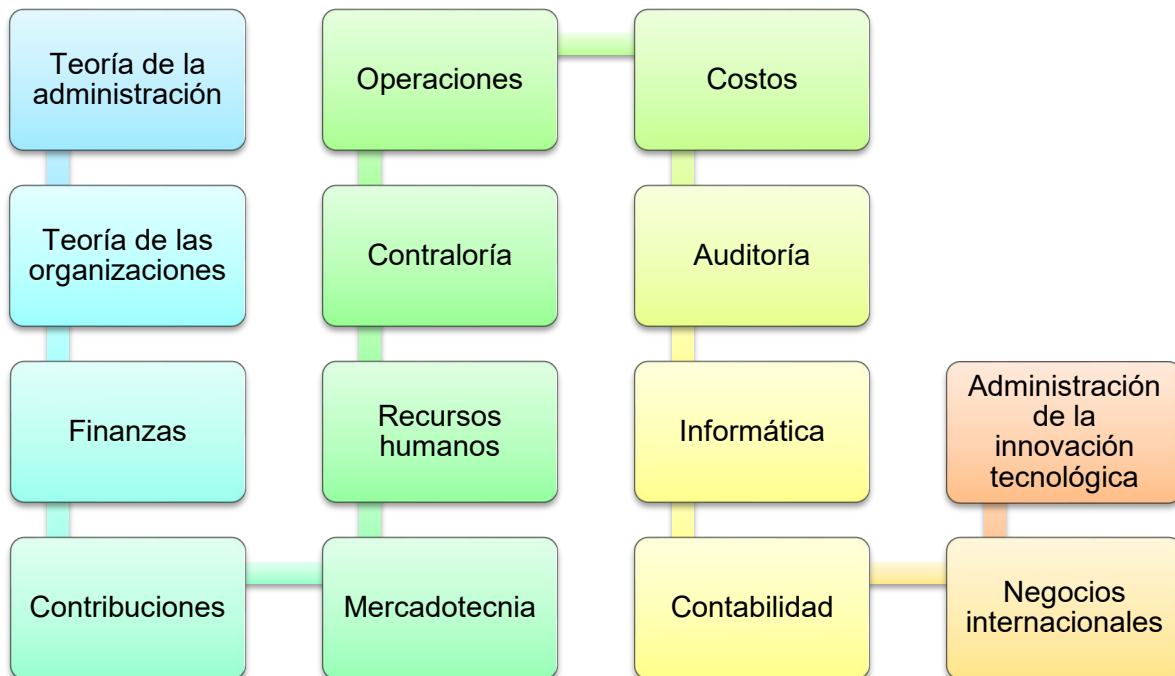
Teoría de la administración

Teoría de las organizaciones

Finanzas

Contribuciones

Mercadotecnia

Recursos humanos

Contraloría

Operaciones

Costos

Auditoría

Informática

Contabilidad

Negocios internacionales

Administración de la innovación tecnológica